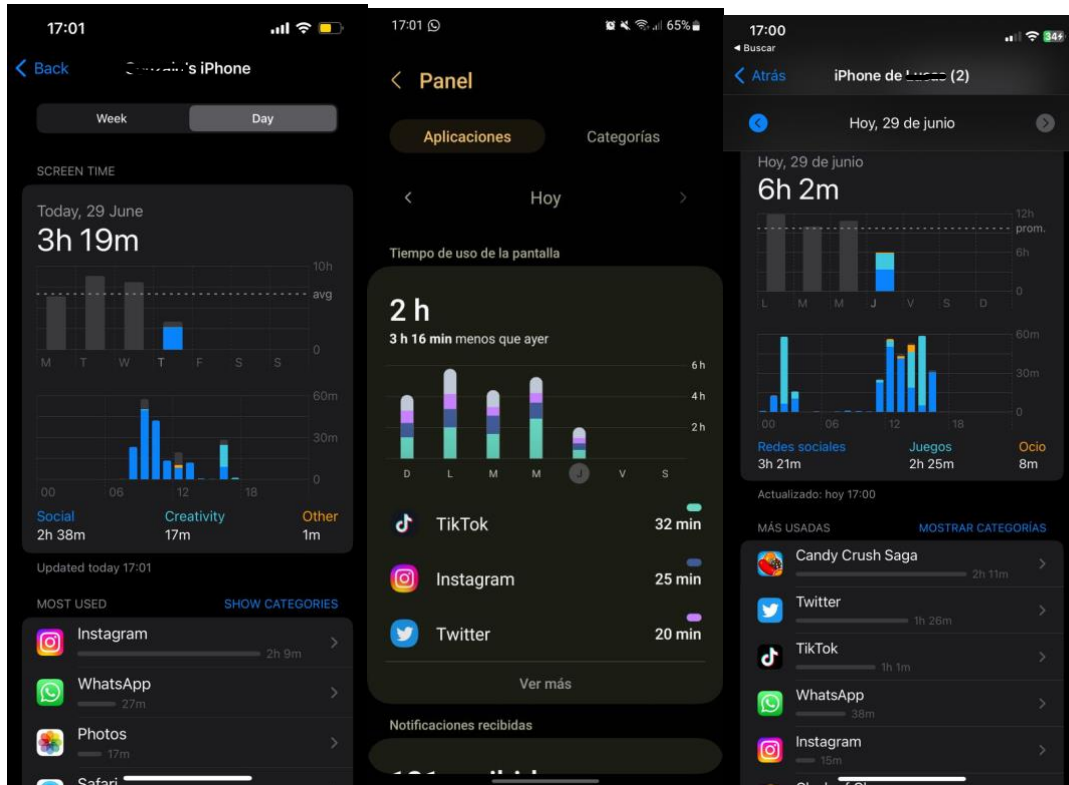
17:01

Back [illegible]'s iPhone

Week Day

SCREEN TIME

Today, 29 June
3h 19m

10h
avg
0
M T W T F S S

60m
30m
0
00 06 12 18

Social 2h 38m
Creativity 17m
Other 1m

Updated today 17:01

MOST USED SHOW CATEGORIES

Instagram 2h 9m
WhatsApp 27m
Photos 17m
Safari

17:01 65%

Panel

Aplicaciones Categorías

Hoy

Tiempo de uso de la pantalla

2 h
3 h 16 min menos que ayer

6 h
4 h
2 h
D L M M J V S

TikTok 32 min
Instagram 25 min
Twitter 20 min

Ver más

Notificaciones recibidas

17:00
◂ Buscar
34

Atrás iPhone de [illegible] (2)

Hoy, 29 de junio

Hoy, 29 de junio
6h 2m

12h
prom.
6h
0
L M M J V S D

60m
30m
0
00 06 12 18

Redes sociales 3h 21m
Juegos 2h 25m
Ocio 8m

Actualizado: hoy 17:00

MÁS USADAS MOSTRAR CATEGORÍAS

Candy Crush Saga 2h 11m
Twitter 1h 26m
TikTok 1h 1m
WhatsApp 38m
Instagram 15m
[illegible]